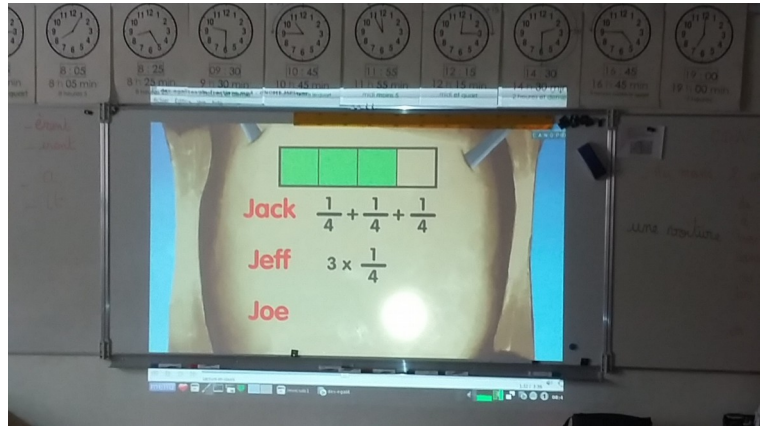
8 : 05
8 h 05 min

8 : 25
8 h 25 min

09 : 30
9 h 30 min

10 : 45
10 h 45 min

11 : 55
11 h 55 min

12 : 15

14 : 30
14 h 30 min

16 : 45
16 h 45 min

19 : 00
19 h 00 min

Jack $\frac{1}{4} + \frac{1}{4} + \frac{1}{4}$

Jeff $3 \times \frac{1}{4}$

Joe